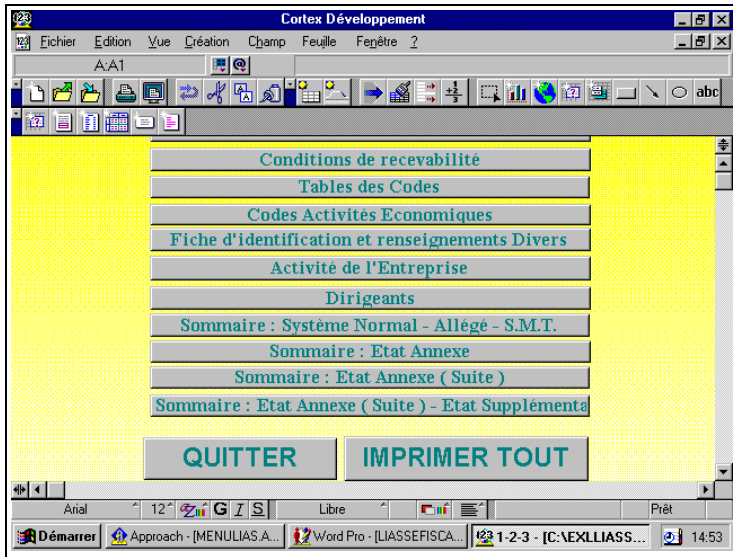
Cortex Développement

Fichier Edition Vue Création Champ Feuille Fenêtre ?

A:A1

abc

Conditions de recevabilité

Tables des Codes

Codes Activités Economiques

Fiche d'identification et renseignements Divers

Activité de l'Entreprise

Dirigeants

Sommaire : Système Normal - Allégé - S.M.T.

Sommaire : Etat Annexe

Sommaire : Etat Annexe ( Suite )

Sommaire : Etat Annexe ( Suite ) - Etat Supplémenta

QUITTER

IMPRIMER TOUT

Arial 12 G I S Libre Prêt

Démarrer Approach - [MENULIAS.A... Word Pro - [LIASSEFISCA... 1-2-3 - [C:\EXLLIASS... 14:53